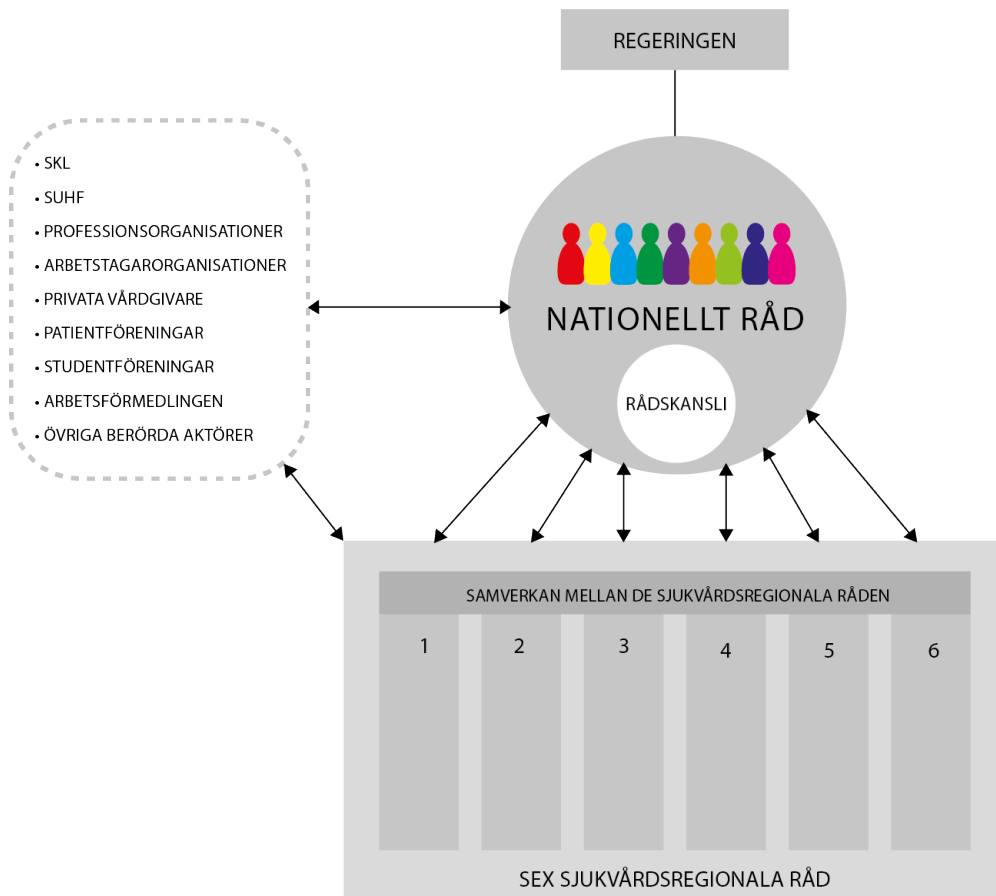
REGERINGEN

• SKL
• SUHF
• PROFESSIONSORGANISATIONER
• ARBETSTAGARORGANISATIONER
• PRIVATA VÅRDGIVARE
• PATIENTFÖRENINGAR
• STUDENTFÖRENINGAR
• ARBETSFÖRMEDLINGEN
• ÖVRIGA BERÖRDA AKTÖRER

NATIONELLT RÅD

RÅDSKANSLI

SAMVERKAN MELLAN DE SJUKVÅRDSREGIONALA RÅDEN

| 1 | 2 | 3 | 4 | 5 | 6 |
|---|---|---|---|---|---|

SEX SJUKVÅRDSREGIONALA RÅD